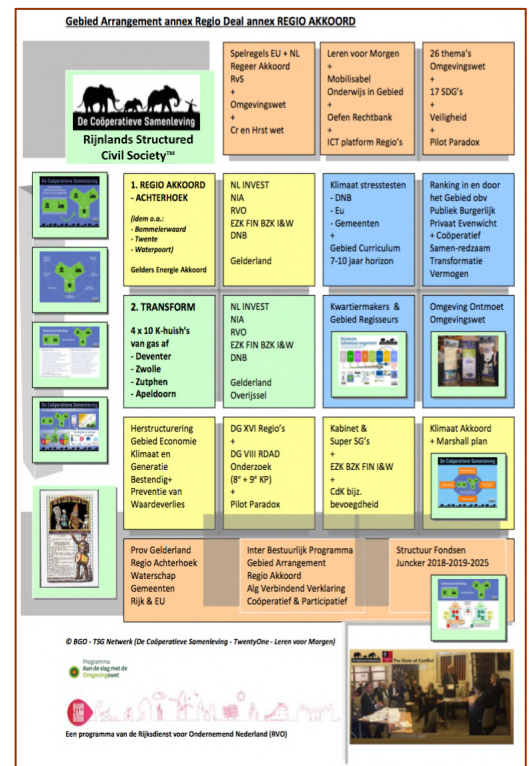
Gebied Arrangement annex Regio Deal annex REGIO AKKOORD

De Coöperatieve Samenleving
Rijnlands Structured Civil Society™

Spelregels EU + NL Regeer Akkoord RvS + Omgevingswet + Cr en Hrst wet

Leren voor Morgen + Mobilisabel Onderwijs in Gebied + Oefen Rechtbank + ICT platform Regio's

26 thema's Omgevingswet + 17 SDG's + Veiligheid + Pilot Paradox

1. REGIO AKKOORD - ACHTERHOEK
(idem o.a.: - Bommelerwaard - Twente - Waterpoort)
Gelders Energie Akkoord

NL INVEST NIA RVO EZK FIN BZK I&W DNB
Gelderland

Klimaat stresstesten - DNB - Eu - Gemeenten + Gebied Curriculum 7-10 jaar horizon

Ranking in en door het Gebied obv Publiek Burgerlijk Privaat Evenwicht + Coöperatief Samen-redzaam Transformatie Vermogen

2. TRANSFORM
4 x 10 K-huish's van gas af
- Deventer
- Zwolle
- Zutphen
- Apeldoorn

NL INVEST NIA RVO EZK FIN BZK I&W DNB
Gelderland Overijssel

Kwartiermakers & Gebied Regisseurs

Omgeving Ontmoet Omgevingswet

Herstructurering Gebied Economie Klimaat en Generatie Bestendig+ Preventie van Waardeverlies

DG XVI Regio's + DG VIII RDAD Onderzoek ($8^e$ + $9^e$ KP) + Pilot Paradox

Kabinet & Super SG's + EZK BZK FIN I&W + CdK bijz. bevoegdheid

Klimaat Akkoord + Marshall plan
De Coöperatieve Samenleving

Prov Gelderland Regio Achterhoek Waterschap Gemeenten Rijk & EU

Inter Bestuurlijk Programma Gebied Arrangement Regio Akkoord Alg Verbindend Verklaring Coöperatief & Participatief

Structuur Fondsen Juncker 2018-2019-2025

© BGO - TSG Netwerk (De Coöperatieve Samenleving - TwentyOne - Leren voor Morgen)

Programma Aan de slag met de Omgevingswet

The State of Conflict

Een programma van de Rijksdienst voor Ondernemend Nederland (RVO)